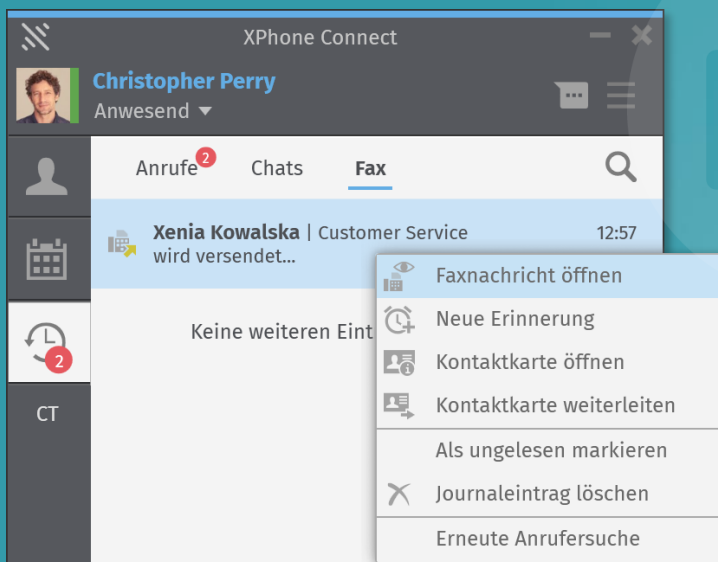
XPhone Connect

Christopher Perry
Anwesend

2

CT

Anrufe 2 Chats Fax

Xenia Kowalska | Customer Service 12:57
wird versendet...

Keine weiteren Eint

Faxnachricht öffnen
Neue Erinnerung
Kontaktkarte öffnen
Kontaktkarte weiterleiten
Als ungelesen markieren
Journaleintrag löschen
Erneute Anrufersuche